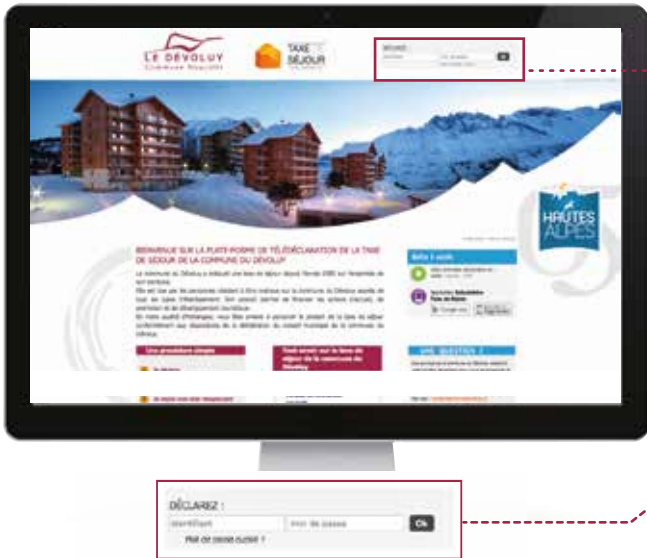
LE DÉVOLUY
COMMUNE NOUVELLE

TAXE DE SÉJOUR

HAUTES ALPES

BIENVENUE SUR LA PLATE-FORME DE TÉLÉDÉCLARATION DE LA TAXE DE SÉJOUR DE LA COMMUNE DU DÉVOLUY

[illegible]

Une procédure simple

Tout savoir sur la taxe de séjour de la commune du Dévoluy

Infos & accès

UNE QUESTION ?

DÉCLAREZ :
Identifiant
mot de passe
Ok
Mot de passe oublié ?